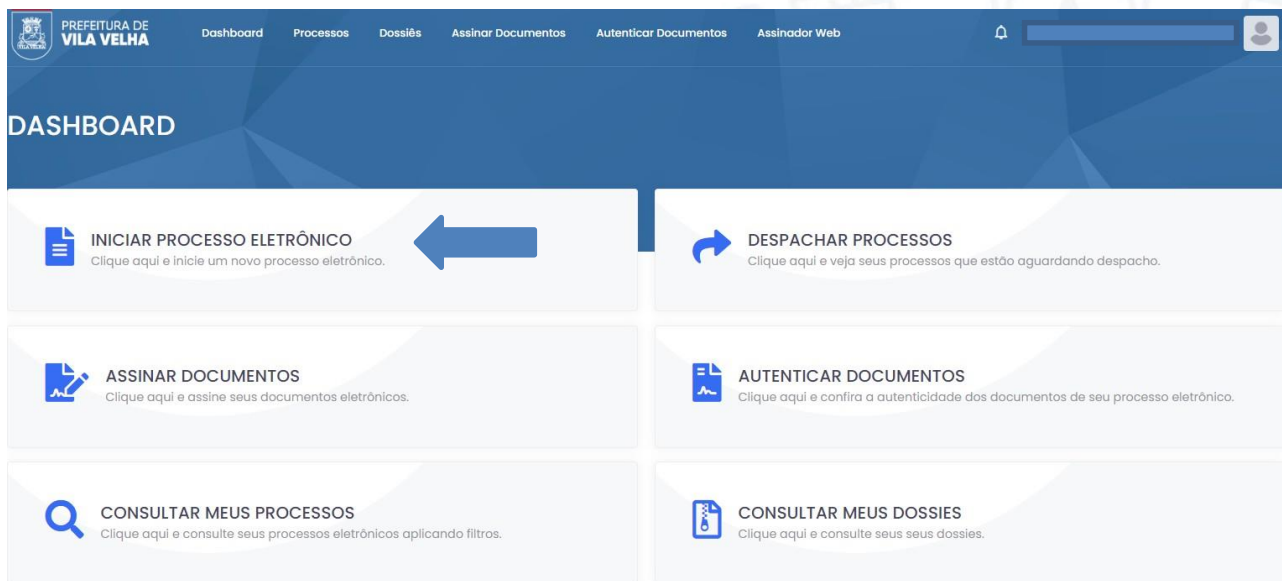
PREFEITURA DE
VILA VELHA

Dashboard Processos Dossiês Assinar Documentos Autenticar Documentos Assinador Web

DASHBOARD

INICIAR PROCESSO ELETRÔNICO
Clique aqui e inicie um novo processo eletrônico.

DESPACHAR PROCESSOS
Clique aqui e veja seus processos que estão aguardando despacho.

ASSINAR DOCUMENTOS
Clique aqui e assine seus documentos eletrônicos.

AUTENTICAR DOCUMENTOS
Clique aqui e confira a autenticidade dos documentos de seu processo eletrônico.

CONSULTAR MEUS PROCESSOS
Clique aqui e consulte seus processos eletrônicos aplicando filtros.

CONSULTAR MEUS DOSSIES
Clique aqui e consulte seus seus dossies.